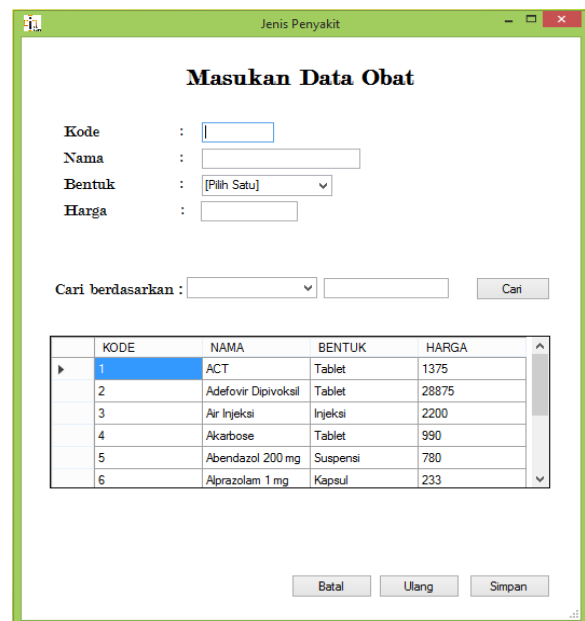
Jenis Penyakit

Masukan Data Obat

Kode :
Nama :
Bentuk : [Pilih Satu]
Harga :

Cari berdasarkan : Cari

| KODE | NAMA | BENTUK | HARGA |
|---|---|---|---|
| 1 | ACT | Tablet | 1375 |
| 2 | Adefovir Dipivoksil | Tablet | 28875 |
| 3 | Air Injeksi | Injeksi | 2200 |
| 4 | Akarbose | Tablet | 990 |
| 5 | Abendazol 200 mg | Suspensi | 780 |
| 6 | Alprazolam 1 mg | Kapsul | 233 |

Batal Ulang Simpan